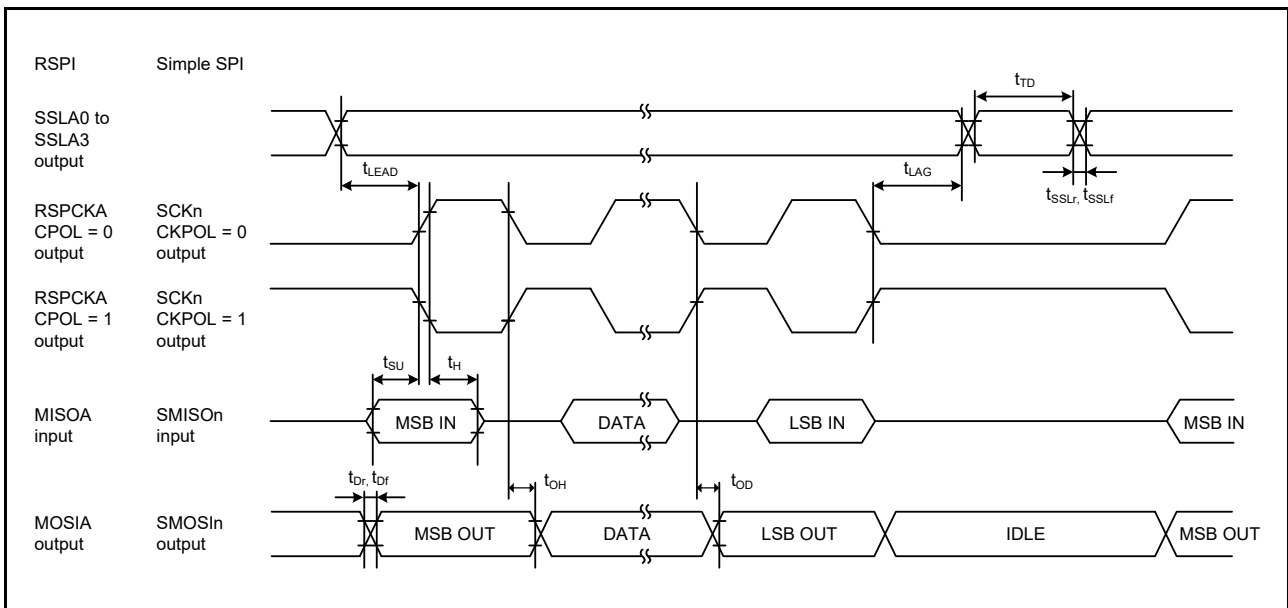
RSPI Simple SPI

SSLA0 to SSLA3 output

$t_{TD}$

$t_{LEAD}$

$t_{LAG}$

$t_{SSLr}$, $t_{SSLf}$

RSPCKA CPOL = 0 output

SCKn CKPOL = 0 output

RSPCKA CPOL = 1 output

SCKn CKPOL = 1 output

$t_{SU}$

$t_{H}$

MISOA input

SMISOn input

MSB IN

DATA

LSB IN

MSB IN

$t_{Dr}$, $t_{Df}$

$t_{OH}$

$t_{OD}$

MOSIA output

SMOSIn output

MSB OUT

DATA

LSB OUT

IDLE

MSB OUT